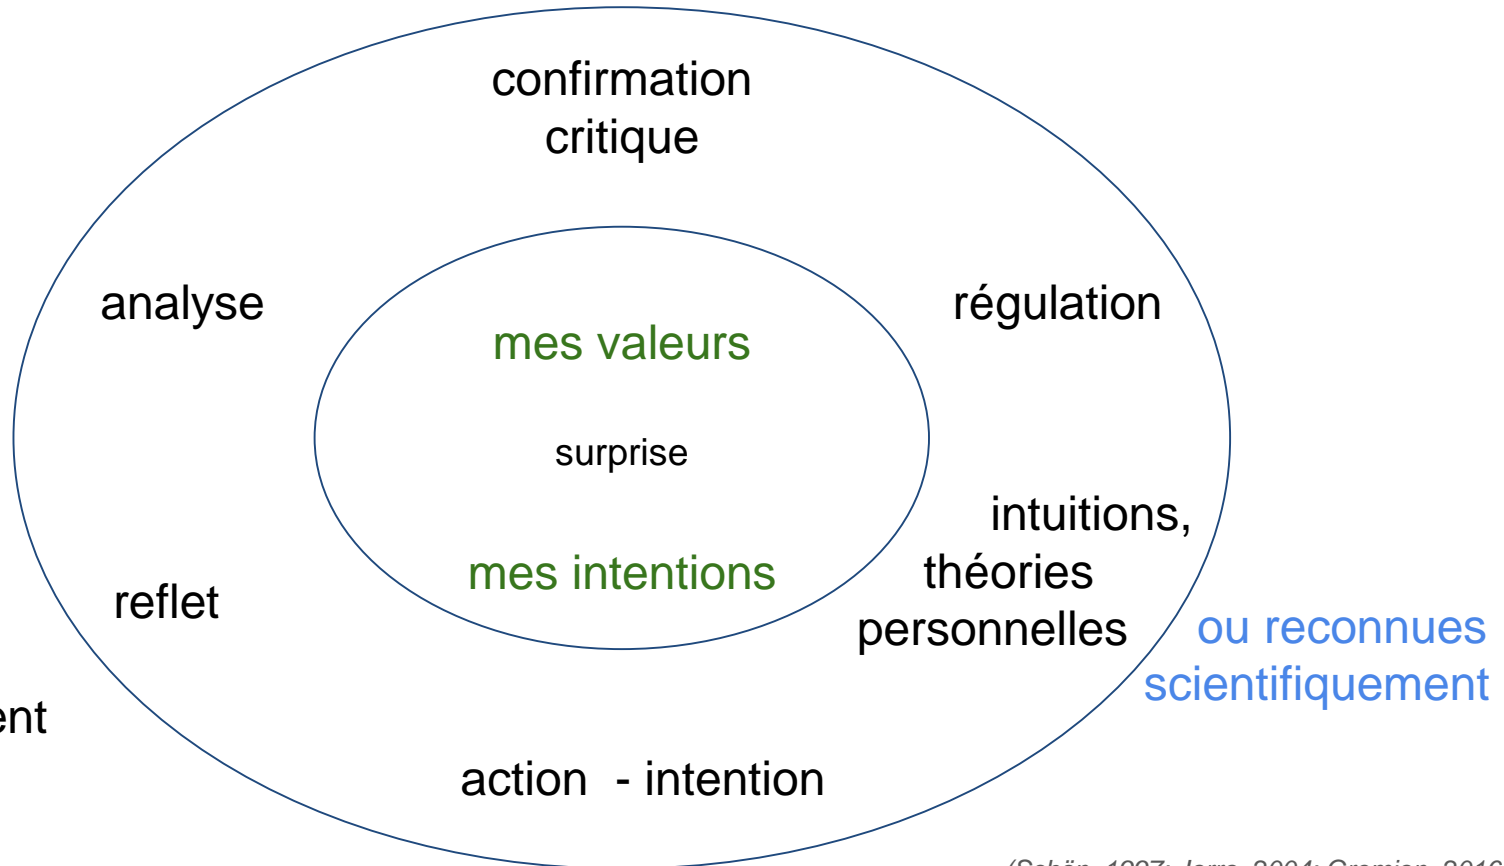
confirmation
critique

analyse

régulation

mes valeurs

surprise

mes intentions

intuitions,
théories
personnelles

ou reconnues
scientifiquement

reflet

ent

action - intention

(Schön, 1997; Jorro, 2004; Gremion, 2016